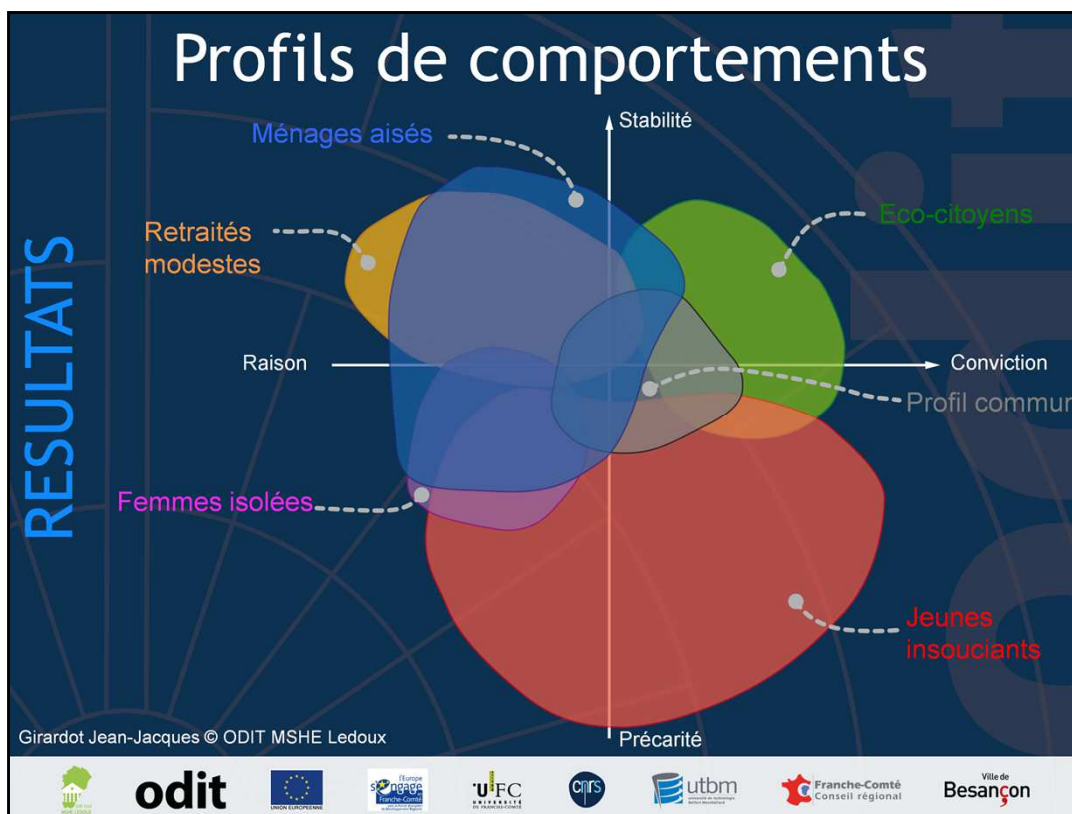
Profils de comportements

RESULTATS

Stabilité

Ménages aisés

Retraités modestes

Eco-citoyens

Raison

Conviction

Profil commun

Femmes isolées

Jeunes insouciants

Précarité

Girardot Jean-Jacques © ODIT MSHE Ledoux

odit

UNION EUROPEENNE

L'Europe s'engage Franche-Comté

UFC UNIVERSITÉ DE FRANCHE-COMTÉ

cnrs

utbm

Franche-Comté Conseil régional

Ville de Besançon